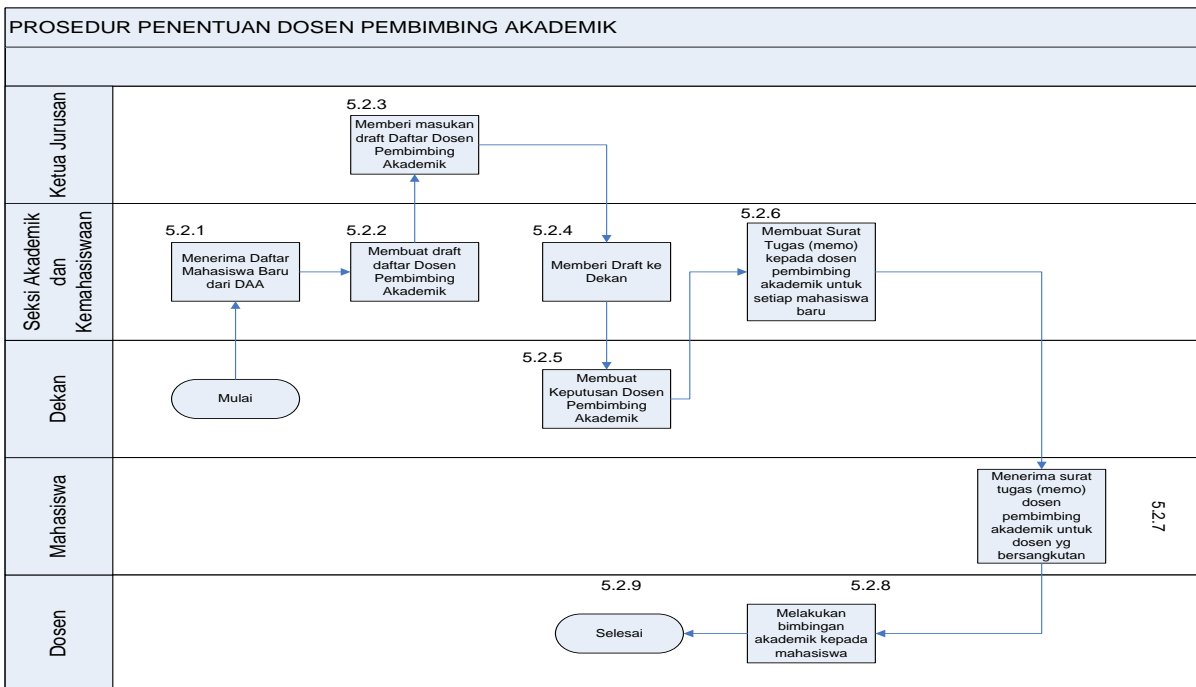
PROSEDUR PENENTUAN DOSEN PEMBIMBING AKADEMIK

Ketua Jurusan

5.2.3
Memberi masukan draft Daftar Dosen Pembimbing Akademik

Seksi Akademik dan Kemahasiswaan

5.2.1
Menerima Daftar Mahasiswa Baru dari DAA

5.2.2
Membuat draft daftar Dosen Pembimbing Akademik

5.2.4
Memberi Draft ke Dekan

5.2.6
Membuat Surat Tugas (memo) kepada dosen pembimbing akademik untuk setiap mahasiswa baru

Dekan

Mulai

5.2.5
Membuat Keputusan Dosen Pembimbing Akademik

Mahasiswa

Menerima surat tugas (memo) dosen pembimbing akademik untuk dosen yg bersangkutan

5.2.7

Dosen

5.2.9
Selesai

5.2.8
Melakukan bimbingan akademik kepada mahasiswa